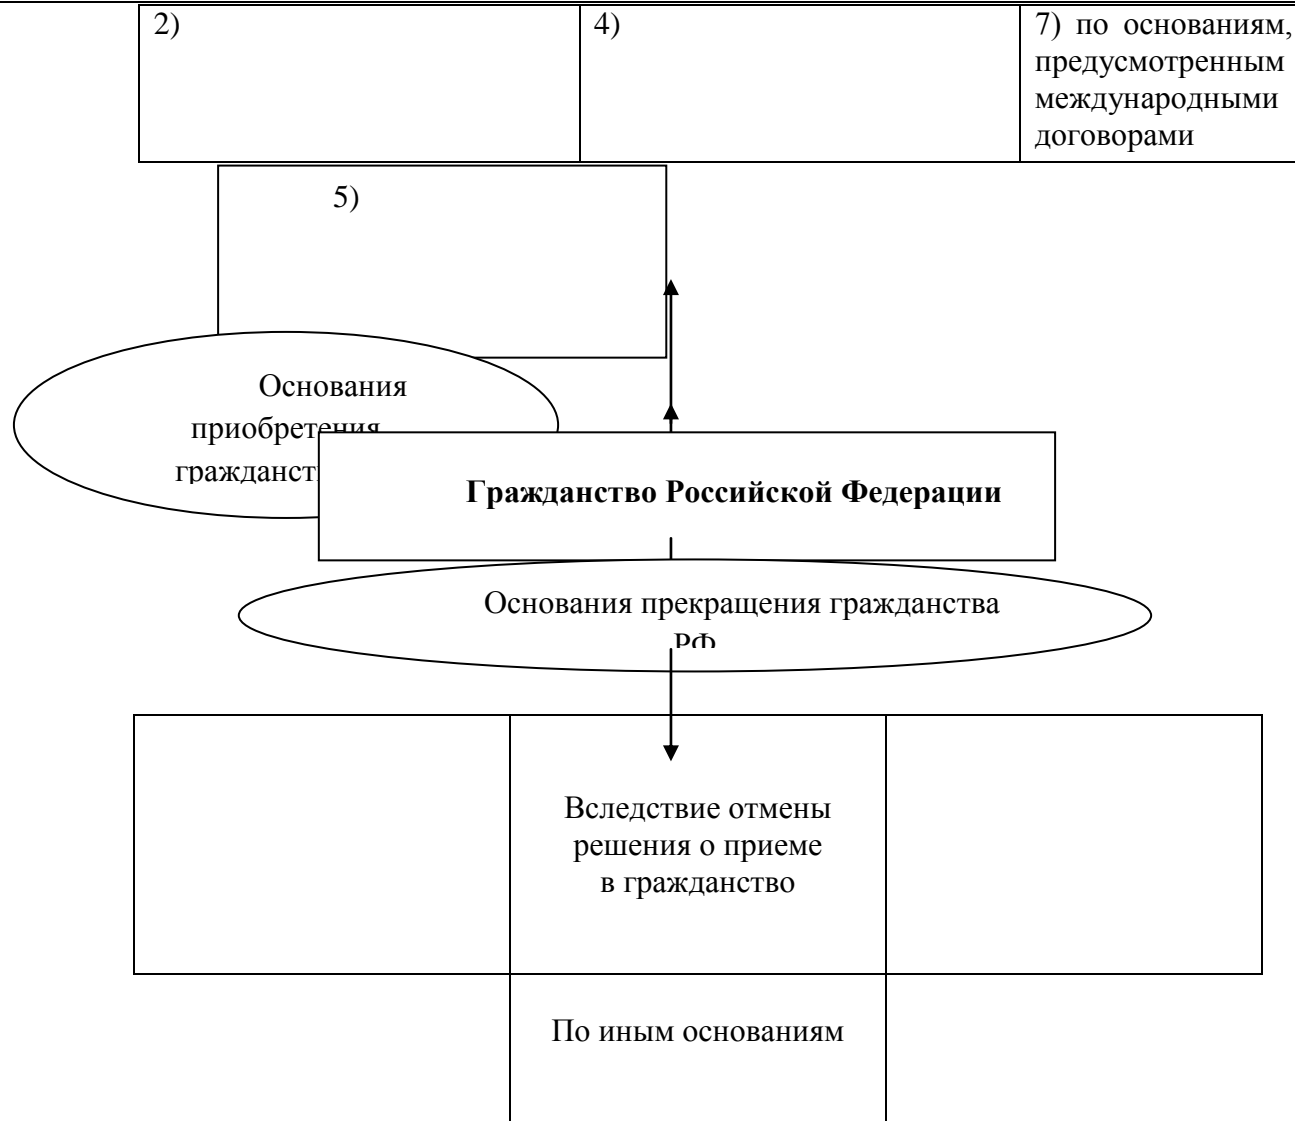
| 2) | 4) | 7) по основаниям, предусмотренным международными договорами |
|---|---|---|

5)

Основания приобретения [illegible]

Гражданство Российской Федерации

Основания прекращения гражданства РФ

| | Вследствие отмены решения о приеме в гражданство | |
|---|---|---|
| | По иным основаниям | |